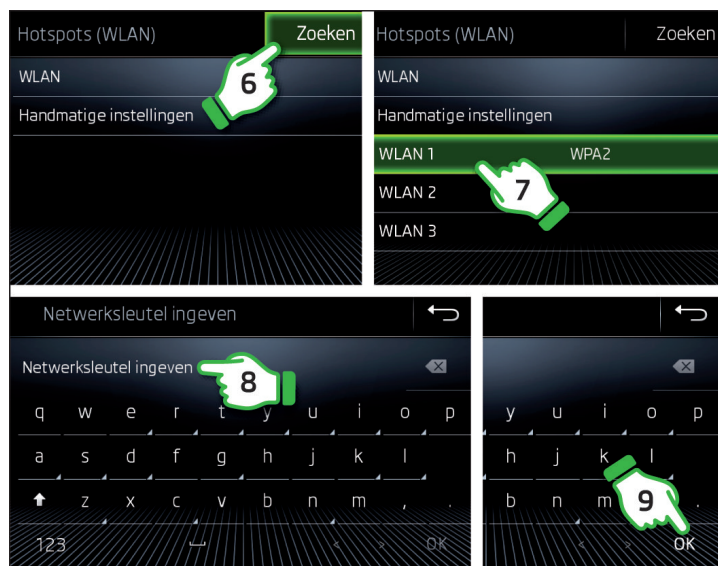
Hotspots (WLAN)
Zoeken
6
WLAN
Handmatige instellingen

Hotspots (WLAN)
Zoeken
WLAN
Handmatige instellingen
WLAN 1
WPA2
7
WLAN 2
WLAN 3

Netwerksleutel ingeven
Netwerksleutel ingeven
8
q w e r t y u i o p
a s d f g h j k l
z x c v b n m , .
123
OK

y u i o p
h j k l
b n m
9
OK